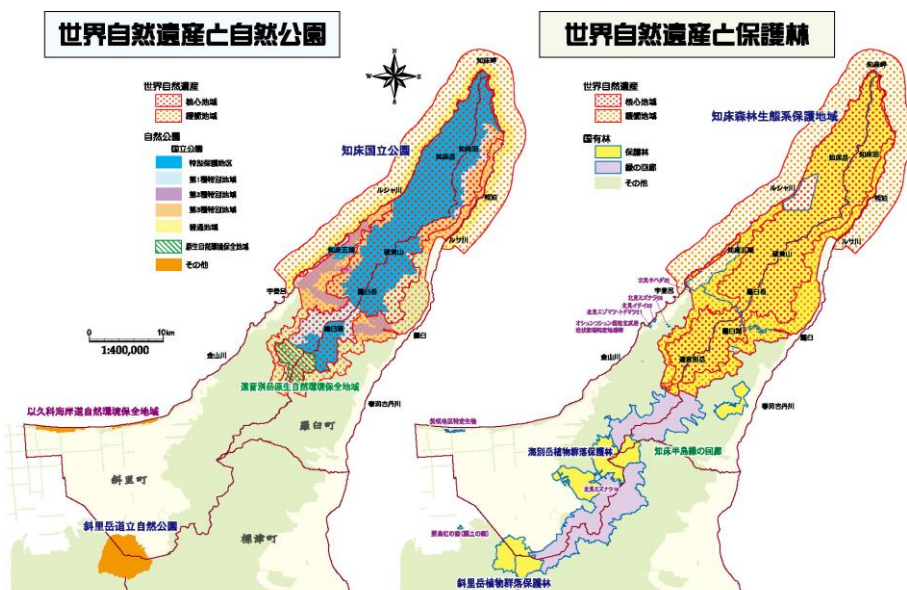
世界自然遺産と自然公園

世界自然遺産
核心地域
緩衝地域

自然公園
国立公園
特別保護地区
第1種特別地域
第2種特別地域
第3種特別地域
普通地域
原生自然環境保全地域
その他

0 10km
1:400,000

N
S
W
E

知床岬
知床国立公園
知床岳
ルシャ川
相泊
羅臼岳
硫黄山
ルサ川
宇登呂
羅臼
金山川
遠音別岳原生自然環境保全地域
以久科海岸道自然環境保全地域
春苅古丹川
羅臼町
斜里町
斜里岳道立自然公園
標津町

世界自然遺産と保護林

世界自然遺産
核心地域
緩衝地域

国有林
保護林
緑の回廊
その他

知床岬
知床森林生態系保護地域
知床岳
ルシャ川
相泊
硫黄山
ルサ川
宇登呂
羅臼岳
羅臼
金山川
春苅古丹川
海別岳植物群落保護林
知床半島緑の回廊
斜里岳植物群落保護林
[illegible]